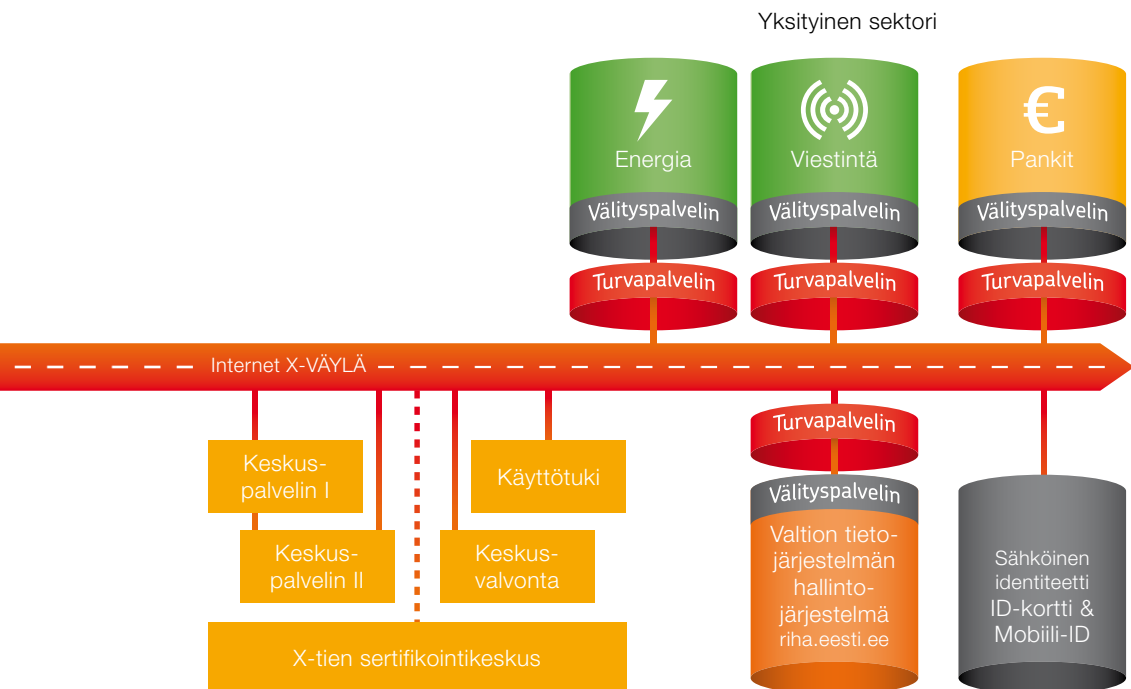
Yksityinen sektori

Energia
Välityspalvelin
Turvapalvelin

Viestintä
Välityspalvelin
Turvapalvelin

€
Pankit
Välityspalvelin
Turvapalvelin

Internet X-VÄYLÄ

Keskuspalvelin I

Käyttötuki

Keskuspalvelin II

Keskusvalvonta

X-tien sertifikointikeskus

Turvapalvelin
Välityspalvelin
Valtion tietojärjestelmän hallintojärjestelmä riha.eesti.ee

Sähköinen identiteetti ID-kortti & Mobiili-ID